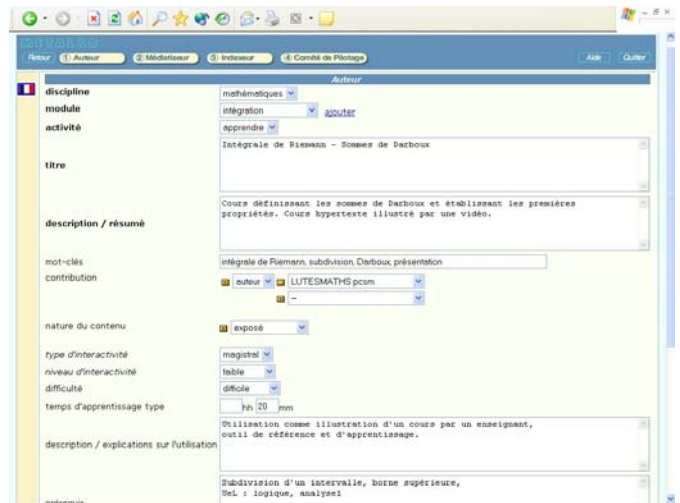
Retour ① Auteur ② Médiatiseur ③ Indexeur ④ Comité de Pilotage Aide Quitter

Auteur

discipline mathématiques

module intégration ajouter

activité apprendre

titre
Intégrale de Riemann - Sommes de Darboux

description / résumé
Cours définissant les sommes de Darboux et établissant les premières propriétés. Cours hypertexte illustré par une vidéo.

mot-clés intégrale de Riemann, subdivision, Darboux, présentation

contribution auteur LUTESMATHS pcsm
--

nature du contenu exposé

type d'interactivité magistral

niveau d'interactivité faible

difficulté difficile

temps d'apprentissage type hh 20 mm

description / explications sur l'utilisation
Utilisation comme illustration d'un cours par un enseignant, outil de référence et d'apprentissage.

Subdivision d'un intervalle, borne supérieure,
UeL : logique, analyse1